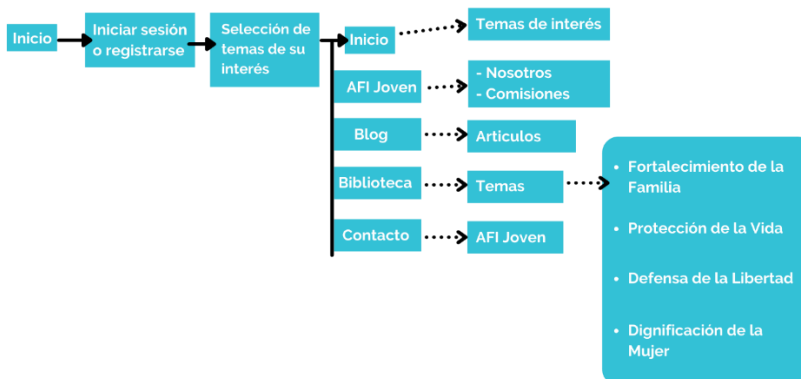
Inicio

Iniciar sesión o registrarse

Selección de temas de su interés

Inicio

Temas de interés

AFI Joven

- Nosotros
- Comisiones

Blog

Articulos

Biblioteca

Temas

- Fortalecimiento de la Familia
- Protección de la Vida
- Defensa de la Libertad
- Dignificación de la Mujer

Contacto

AFI Joven